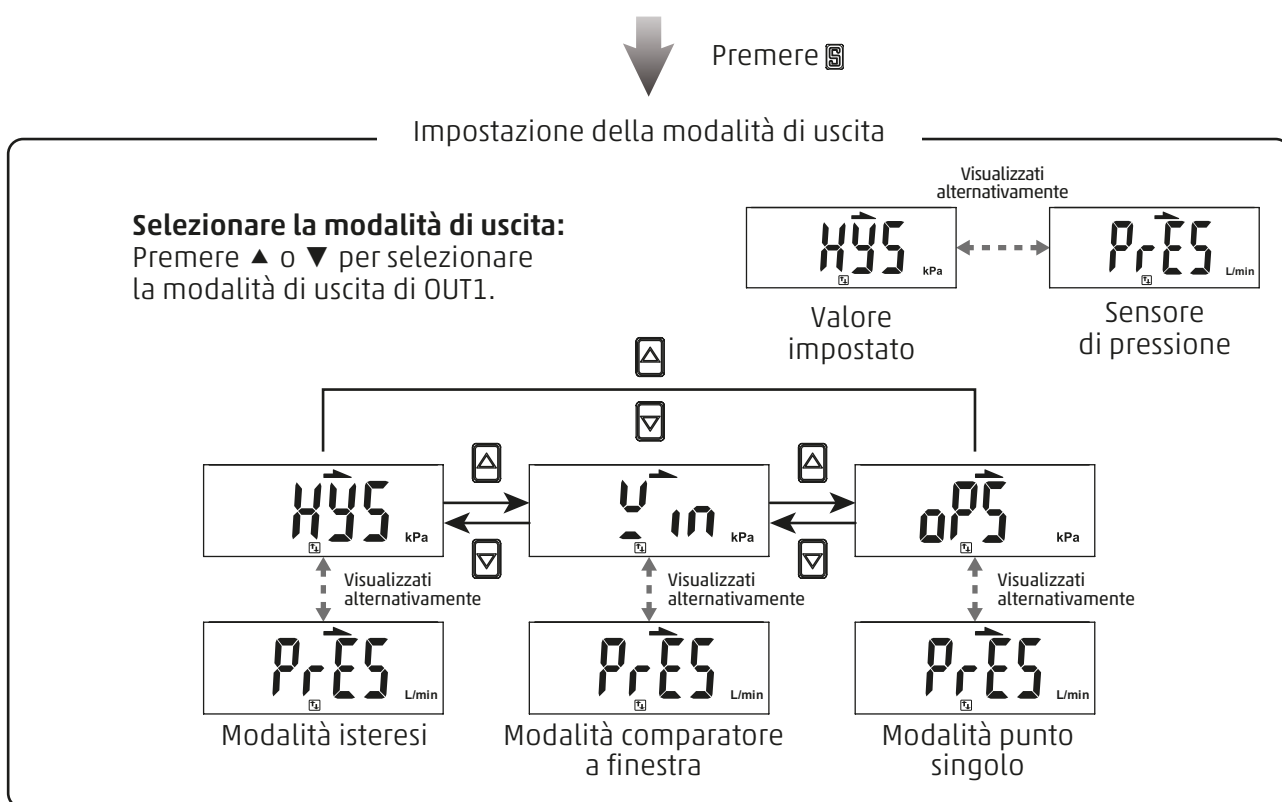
Premere S

Impostazione della modalità di uscita

Selezionare la modalità di uscita:
Premere ▲ o ▼ per selezionare la modalità di uscita di OUT1.

Visualizzati alternativamente

HYS kPa

PrES L/min

Valore impostato

Sensore di pressione

HYS kPa

Win kPa

oPS kPa

Visualizzati alternativamente

Visualizzati alternativamente

Visualizzati alternativamente

PrES L/min

PrES L/min

PrES L/min

Modalità isteresi

Modalità comparatore a finestra

Modalità punto singolo